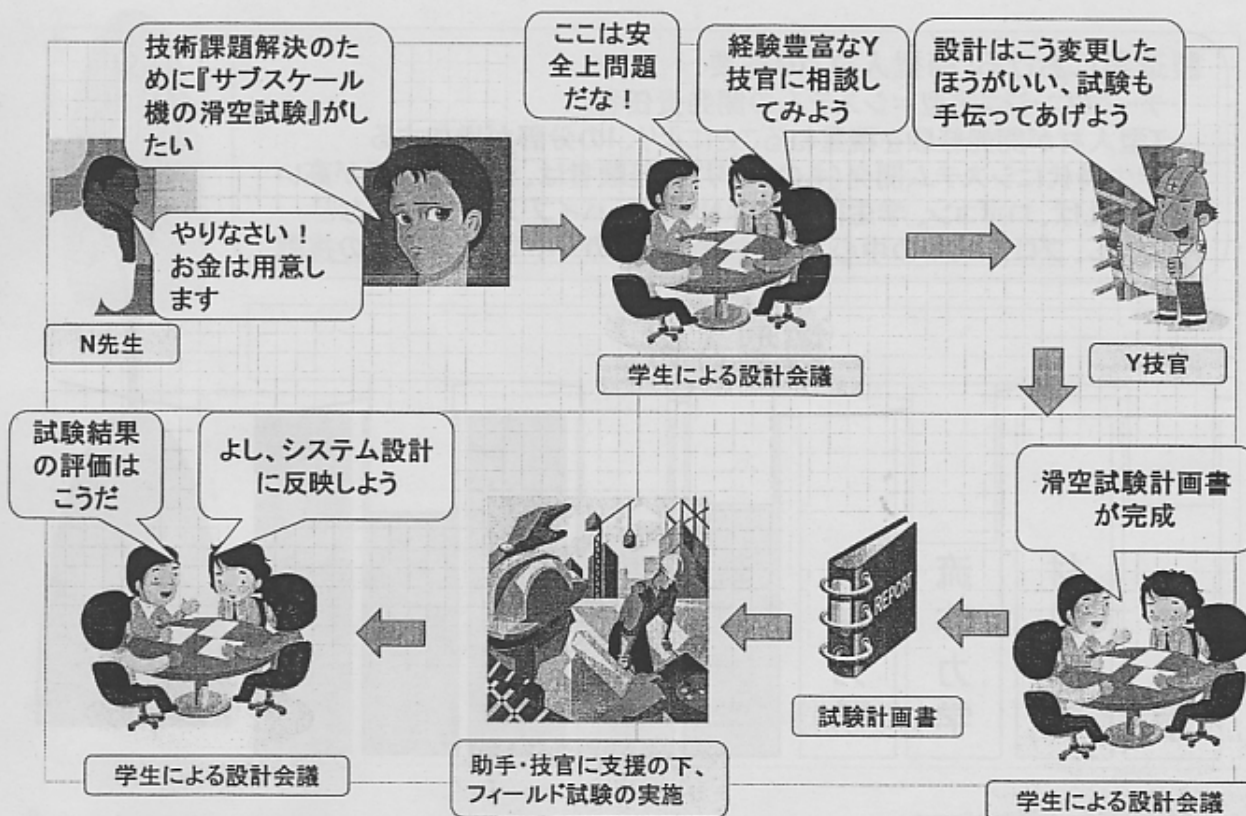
技術課題解決のために『サブスケール機の滑空試験』がしたい

やりなさい！お金は用意します

N先生

ここは安全上問題だな！

経験豊富なY技官に相談してみよう

学生による設計会議

設計はこう変更したほうがいい、試験も手伝ってあげよう

Y技官

滑空試験計画書が完成

学生による設計会議

REPORT

試験計画書

助手・技官に支援の下、フィールド試験の実施

試験結果の評価はこうだ

よし、システム設計に反映しよう

学生による設計会議